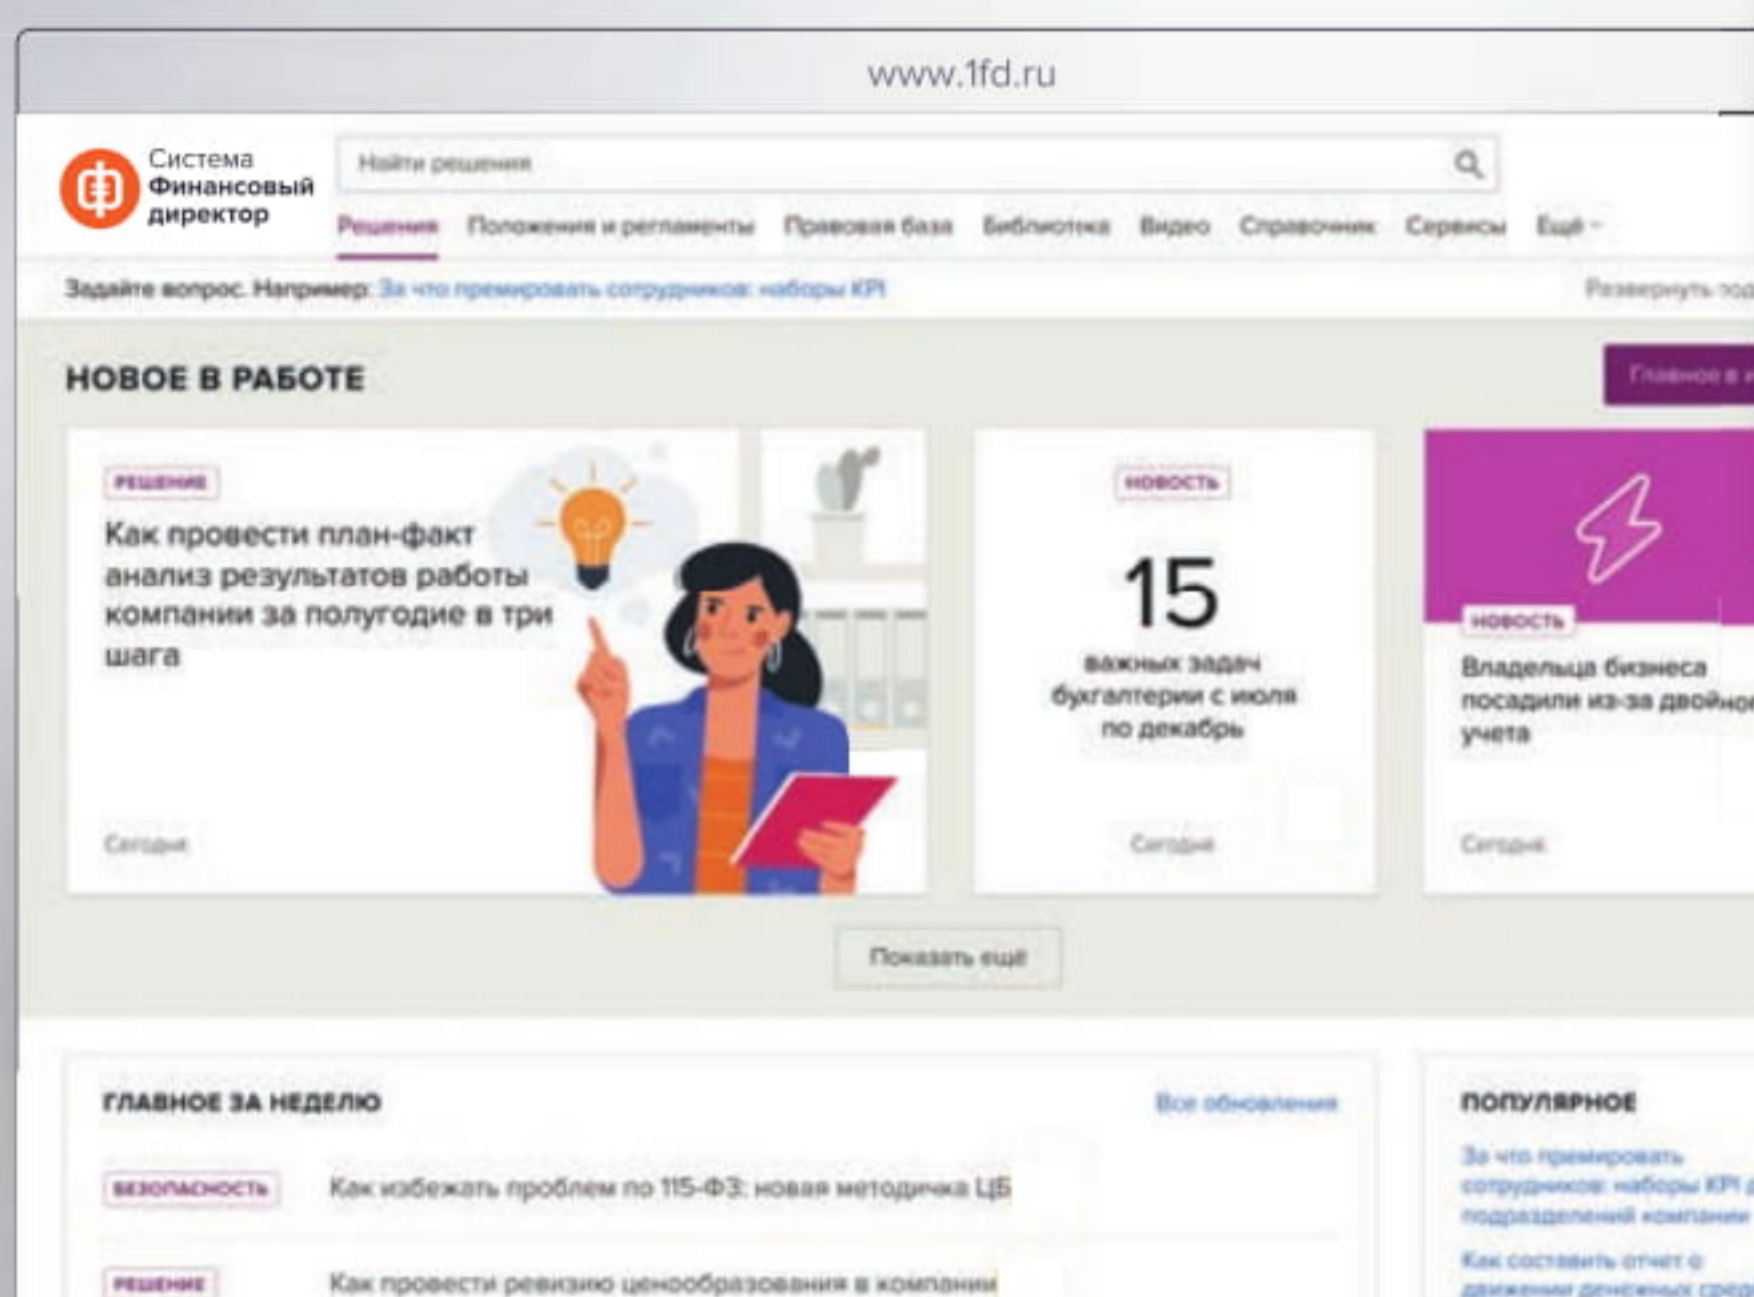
www.1fd.ru

Система Финансовый директор

Найти решения

Решения Положения и регламенты Правовая база Библиотека Видео Справочник Сервисы Ещё

Задайте вопрос. Например: За что премировать сотрудников: наборы KPI

Развернуть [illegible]

НОВОЕ В РАБОТЕ

Главное в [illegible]

РЕШЕНИЕ

Как провести план-факт анализ результатов работы компании за полугодие в три шага

Сегодня

НОВОСТЬ

15

важных задач бухгалтерии с июля по декабрь

Сегодня

НОВОСТЬ

Владельца бизнеса посадили из-за двойно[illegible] учета

Сегодня

Показать ещё

ГЛАВНОЕ ЗА НЕДЕЛЮ

Все обновления

БЕЗОПАСНОСТЬ

Как избежать проблем по 115-ФЗ: новая методичка ЦБ

РЕШЕНИЕ

Как провести ревизию ценообразования в компании

ПОПУЛЯРНОЕ

За что премировать сотрудников: наборы KPI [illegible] подразделений компании

Как составить отчет о движении денежных сре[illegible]